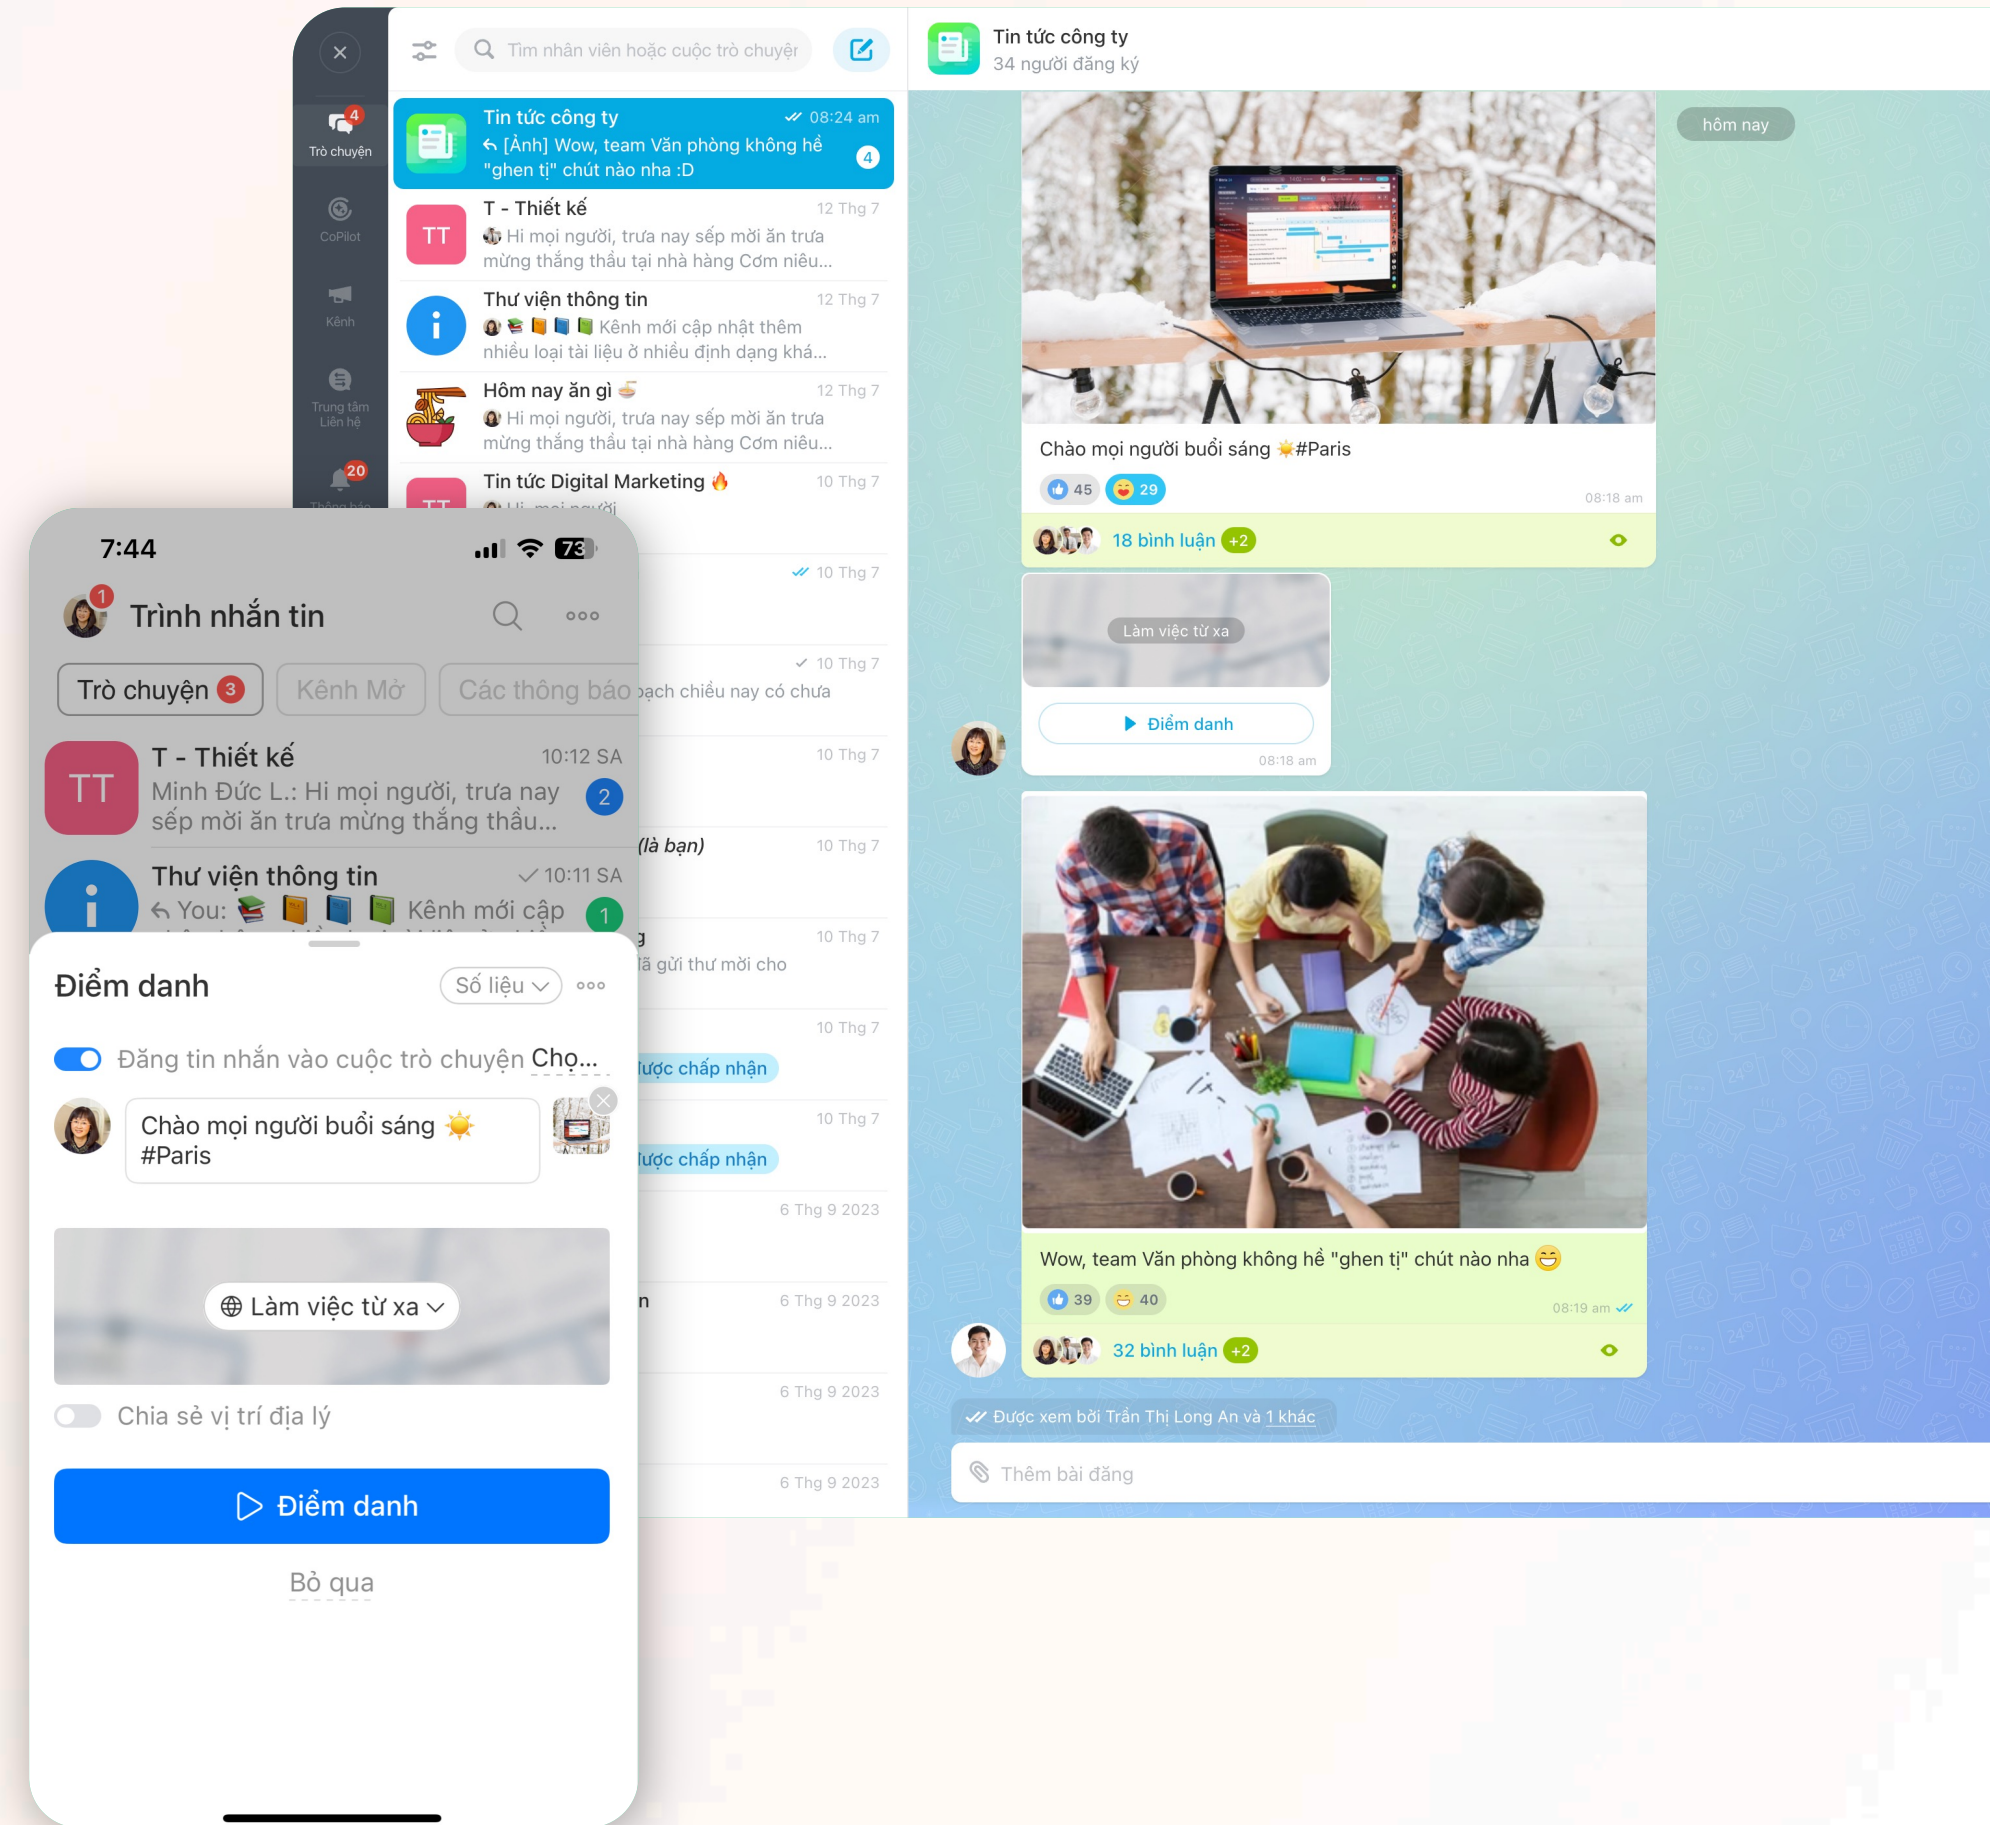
Trò chuyện
CoPilot
Kênh
Trung tâm Liên hệ
20
Thông báo

Tìm nhân viên hoặc cuộc trò chuyện

Tin tức công ty 08:24 am
[Ảnh] Wow, team Văn phòng không hề "ghen tị" chút nào nha :D 4

T - Thiết kế 12 Thg 7
Hi mọi người, trưa nay sếp mời ăn trưa mừng thắng thầu tại nhà hàng Cơm niêu...

Thư viện thông tin 12 Thg 7
Kênh mới cập nhật thêm nhiều loại tài liệu ở nhiều định dạng khá...

Hôm nay ăn gì 12 Thg 7
Hi mọi người, trưa nay sếp mời ăn trưa mừng thắng thầu tại nhà hàng Cơm niêu...

Tin tức Digital Marketing 10 Thg 7

10 Thg 7
10 Thg 7
bạch chiều nay có chưa
10 Thg 7
(là bạn) 10 Thg 7
10 Thg 7
ã gửi thư mời cho
10 Thg 7
được chấp nhận
10 Thg 7
được chấp nhận
6 Thg 9 2023
6 Thg 9 2023
6 Thg 9 2023
6 Thg 9 2023

7:44
Trình nhắn tin
Trò chuyện 3
Kênh Mở
Các thông báo

T - Thiết kế 10:12 SA
Minh Đức L.: Hi mọi người, trưa nay sếp mời ăn trưa mừng thắng thầu... 2

Thư viện thông tin 10:11 SA
You: Kênh mới cập 1

Điểm danh
Số liệu
Đăng tin nhắn vào cuộc trò chuyện Cho...
Chào mọi người buổi sáng #Paris
Làm việc từ xa
Chia sẻ vị trí địa lý
Điểm danh
Bỏ qua

Tin tức công ty
34 người đăng ký
hôm nay
Chào mọi người buổi sáng #Paris
45 29 08:18 am
18 bình luận +2
Làm việc từ xa
Điểm danh
08:18 am
Wow, team Văn phòng không hề "ghen tị" chút nào nha
39 40 08:19 am
32 bình luận +2
Được xem bởi Trần Thị Long An và 1 khác
Thêm bài đăng